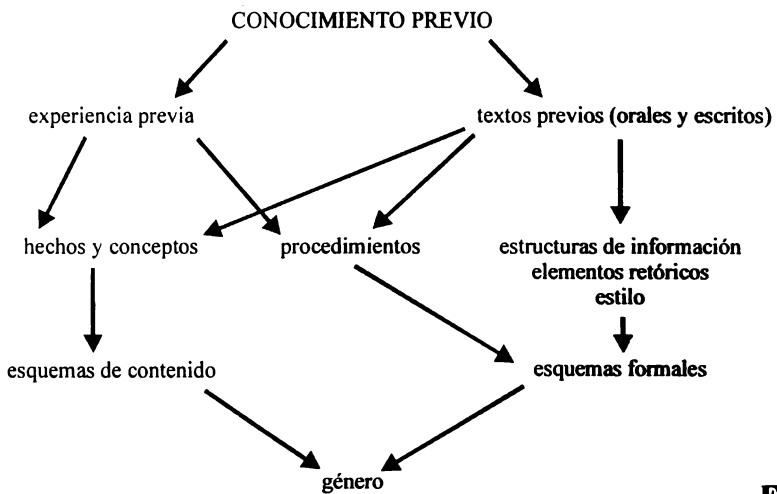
CONOCIMIENTO PREVIO

experiencia previa

textos previos (orales y escritos)

hechos y conceptos

procedimientos

estructuras de información
elementos retóricos
estilo

esquemas de contenido

esquemas formales

género

F